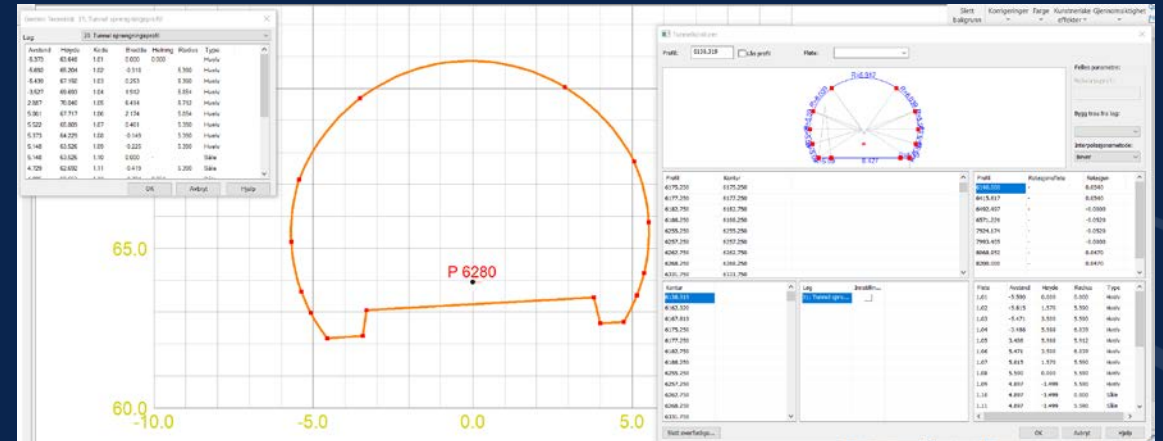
Geometri Tunnelprofil 19_Tunnel sprengningsprofil

Lag: 19. Tunnel sprengningsprofil

| Avstand | Høyde | Kode | Bredde | Helning | Radius | Type |
|---|---|---|---|---|---|---|
| 0.375 | 63.640 | 1.01 | 0.000 | 0.000 | | Hvelv |
| -0.650 | 65.364 | 1.02 | -0.510 | | 5.350 | Hvelv |
| -0.436 | 67.150 | 1.03 | 0.253 | | 5.350 | Hvelv |
| 3.527 | 69.693 | 1.04 | 1.512 | | 5.854 | Hvelv |
| 2.867 | 70.040 | 1.05 | 6.434 | | 5.752 | Hvelv |
| 5.061 | 67.717 | 1.06 | 2.174 | | 5.054 | Hvelv |
| 5.522 | 65.605 | 1.07 | 0.401 | | 5.350 | Hvelv |
| 5.375 | 64.229 | 1.08 | -0.149 | | 5.350 | Hvelv |
| 5.148 | 63.526 | 1.09 | -0.225 | | 5.350 | Hvelv |
| 5.148 | 63.526 | 1.10 | 0.000 | | | Såle |
| 4.729 | 62.692 | 1.11 | -0.419 | | 5.350 | Såle |

OK Avbryt Hjelp

65.0

60.0

-10.0 -5.0 0.0 5.0

P 6280

Skrift Bakgrunn Korrigeringer Farge Kunstneriske effekter Gjennomsiktighet

Tunnelprofiler

Profil: 6136.318 Lås profil Flate:

R=5.347 R=5.420 R=5.420 R=5.400 6.427

| Profil | Kontur |
|---|---|
| 6175.250 | 6175.250 |
| 6177.250 | 6177.250 |
| 6182.750 | 6182.750 |
| 6188.250 | 6188.250 |
| 6255.250 | 6255.250 |
| 6257.250 | 6257.250 |
| 6262.750 | 6262.750 |
| 6268.250 | 6268.250 |
| 6331.750 | 6331.750 |

Felles parametre:

Bygg fra lag:

Interpolasjonsmetode: lineær

| Profil | Rotasjonsflate | Rotasjon |
|---|---|---|
| 6148.000 | - | 0.0540 |
| 6415.017 | - | 0.0540 |
| 6492.457 | - | -0.0000 |
| 6571.226 | - | -0.0520 |
| 7924.174 | - | -0.0520 |
| 7993.455 | - | -0.0000 |
| 8068.052 | - | 0.0470 |
| 8200.000 | - | 0.0470 |

| Kontur |
|---|
| 6136.318 |
| 6162.320 |
| 6167.813 |
| 6175.250 |
| 6177.250 |
| 6182.750 |
| 6188.250 |
| 6255.250 |
| 6257.250 |
| 6262.750 |
| 6268.250 |
| 6331.750 |

| Lag | Innstillin... |
|---|---|
| 19. Tunnel spre... | ... |

| Flate | Avstand | Høyde | Radius | Type |
|---|---|---|---|---|
| 1.01 | -5.590 | 0.000 | 5.000 | Hvelv |
| 1.02 | -5.815 | 1.570 | 5.550 | Hvelv |
| 1.03 | -5.471 | 3.500 | 5.550 | Hvelv |
| 1.04 | -3.486 | 5.368 | 6.039 | Hvelv |
| 1.05 | 3.458 | 5.368 | 5.012 | Hvelv |
| 1.06 | 5.471 | 3.500 | 6.039 | Hvelv |
| 1.07 | 5.815 | 1.570 | 5.550 | Hvelv |
| 1.08 | 5.590 | 0.000 | 5.550 | Hvelv |
| 1.09 | 4.897 | -1.499 | 5.500 | Hvelv |
| 1.10 | 4.897 | -1.499 | 0.000 | Såle |
| 1.11 | 4.897 | -1.499 | 5.500 | Såle |

Nytt overflatlign...

OK Avbryt Hjelp